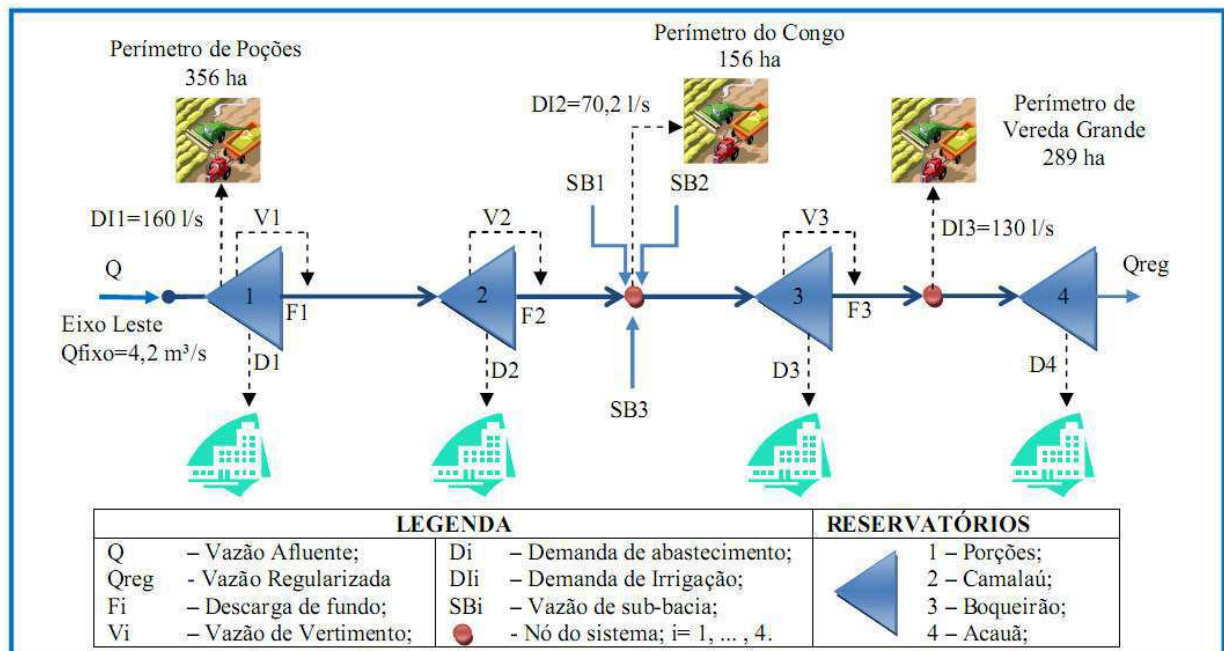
Perímetro de Poções
356 ha

Perímetro do Congo
156 ha

DI2=70,2 l/s

Perímetro de Vereda Grande
289 ha

SB1

SB2

DI1=160 l/s

V1

V2

V3

DI3=130 l/s

Q

1

2

3

4

Qreg

F1

F2

F3

Eixo Leste
Qfixo=4,2 m³/s

D1

D2

D3

D4

SB3

| LEGENDA | | | | RESERVATÓRIOS |
|---|---|---|---|---|
| Q | – Vazão Afluente; | Di | – Demanda de abastecimento; | 1 – Porções; |
| Qreg | - Vazão Regularizada | DIi | – Demanda de Irrigação; | 2 – Camalaú; |
| Fi | – Descarga de fundo; | SBi | – Vazão de sub-bacia; | 3 – Boqueirão; |
| Vi | – Vazão de Vertimento; | | - Nó do sistema; i= 1, ... , 4. | 4 – Acauã; |